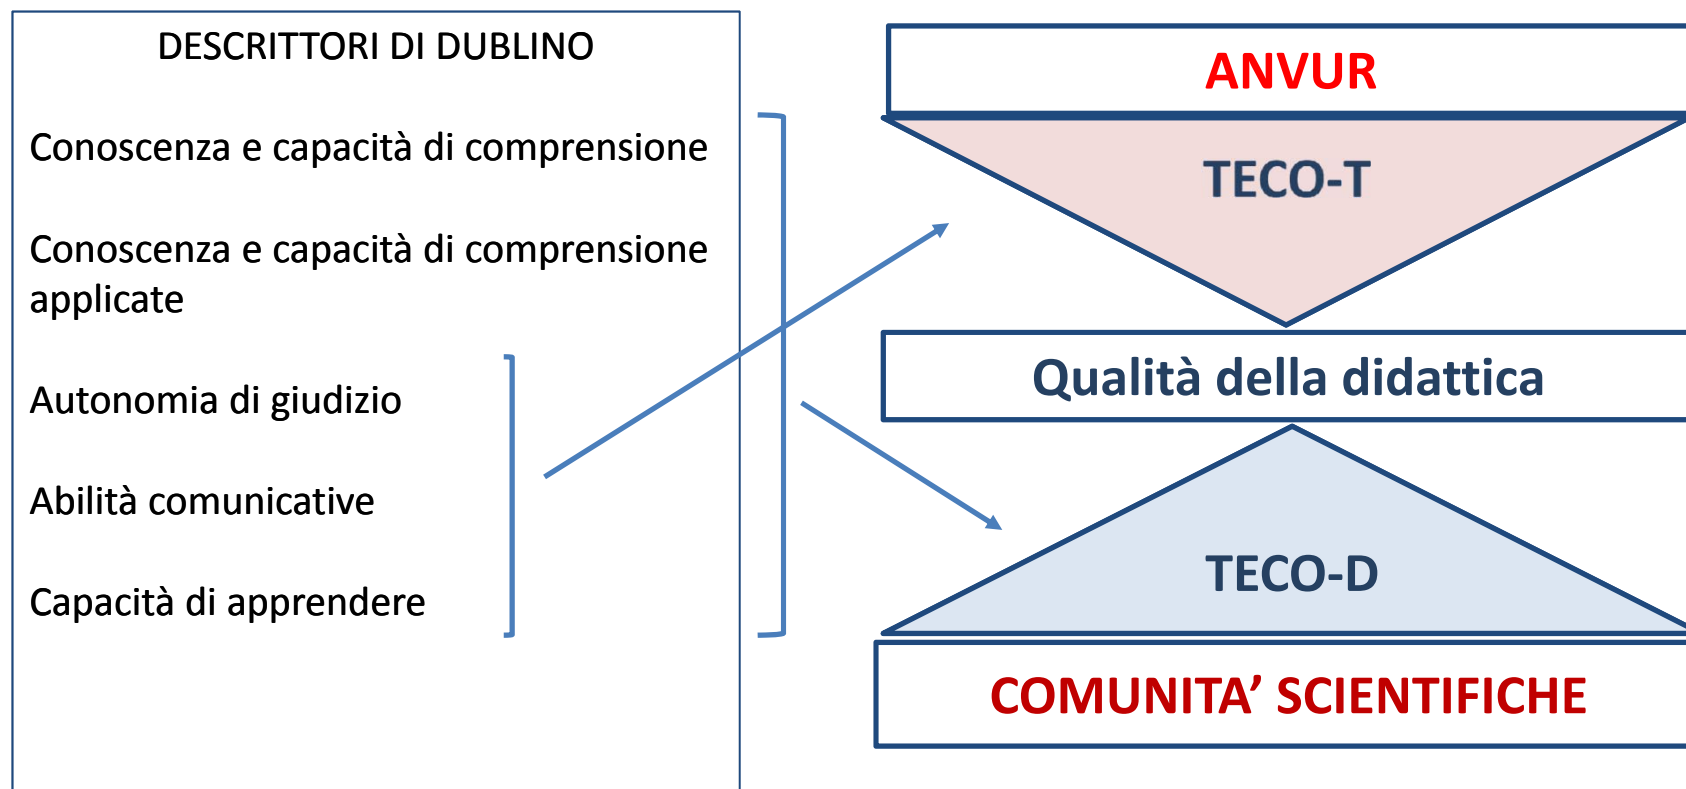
DESCRITTORI DI DUBLINO

Conoscenza e capacità di comprensione

Conoscenza e capacità di comprensione applicate

Autonomia di giudizio

Abilità comunicative

Capacità di apprendere

ANVUR

TECO-T

Qualità della didattica

TECO-D

COMUNITA’ SCIENTIFICHE